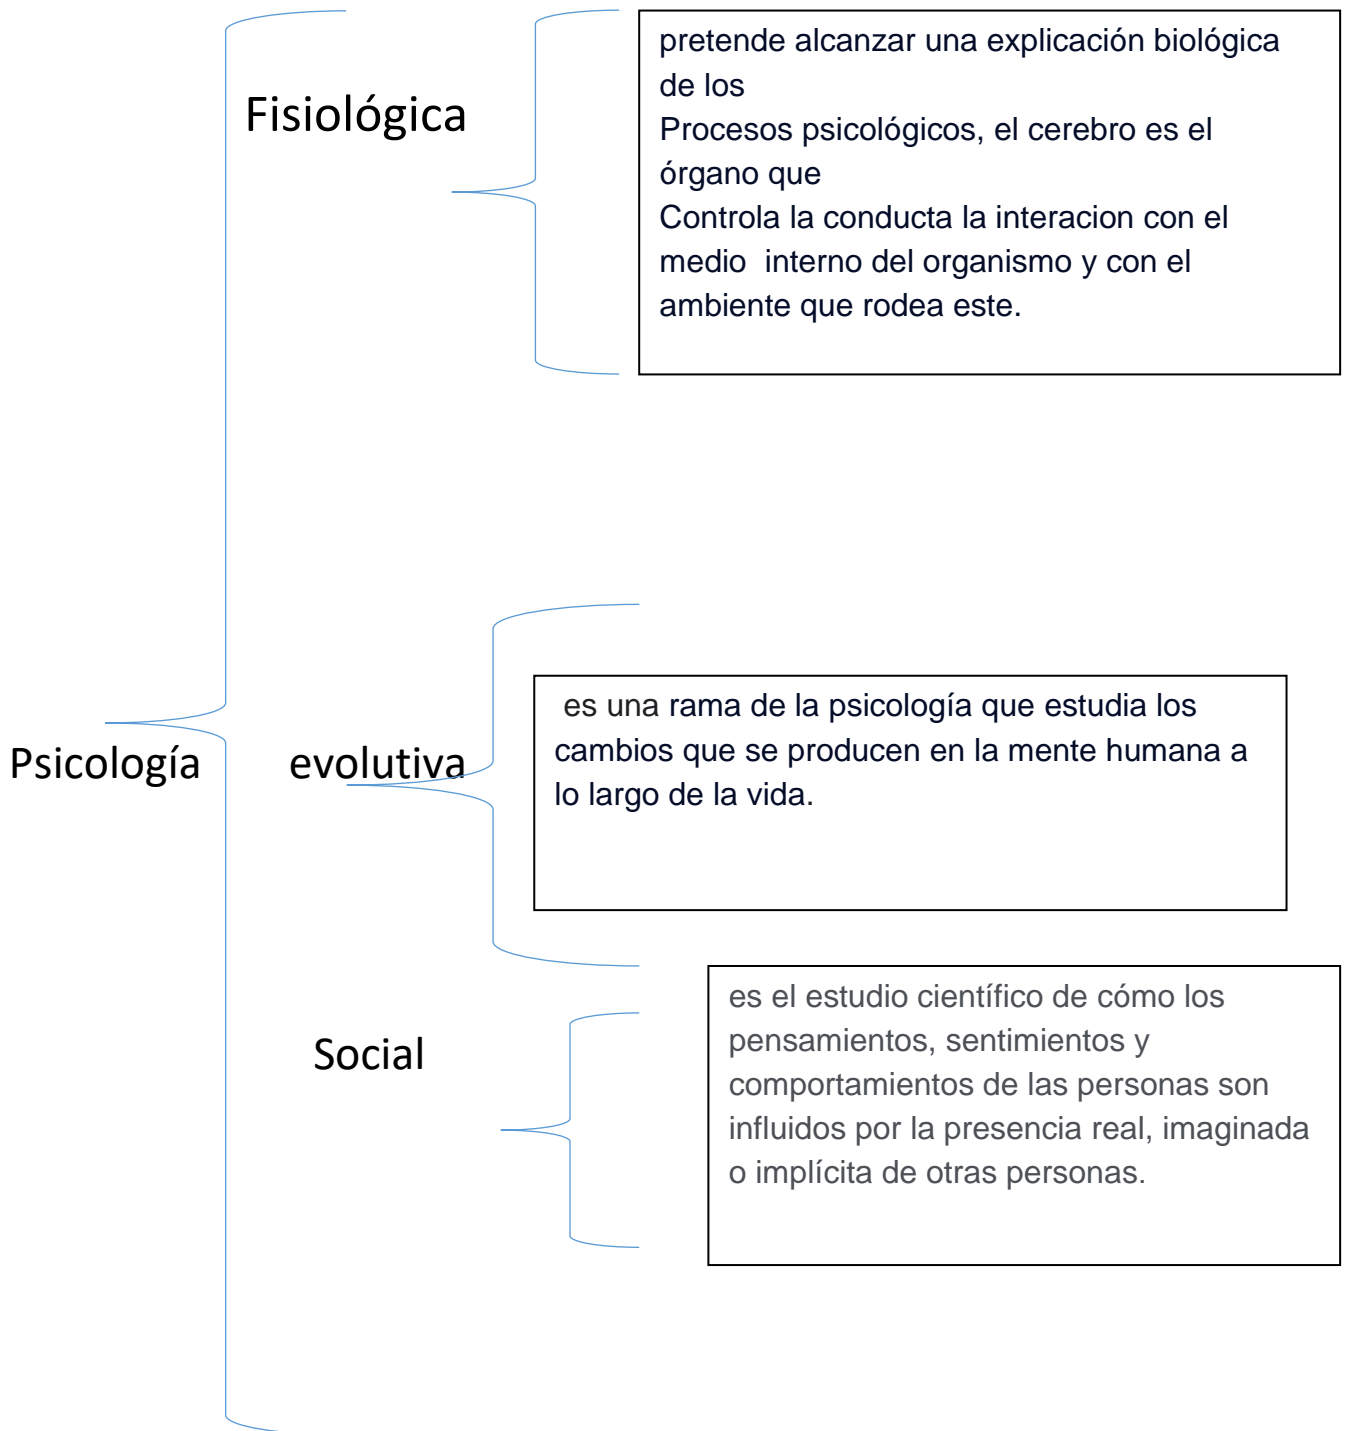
Psicología

Fisiológica

pretende alcanzar una explicación biológica de los
Procesos psicológicos, el cerebro es el órgano que
Controla la conducta la interacion con el medio interno del organismo y con el ambiente que rodea este.

evolutiva

es una rama de la psicología que estudia los cambios que se producen en la mente humana a lo largo de la vida.

Social

es el estudio científico de cómo los pensamientos, sentimientos y comportamientos de las personas son influidos por la presencia real, imaginada o implícita de otras personas.